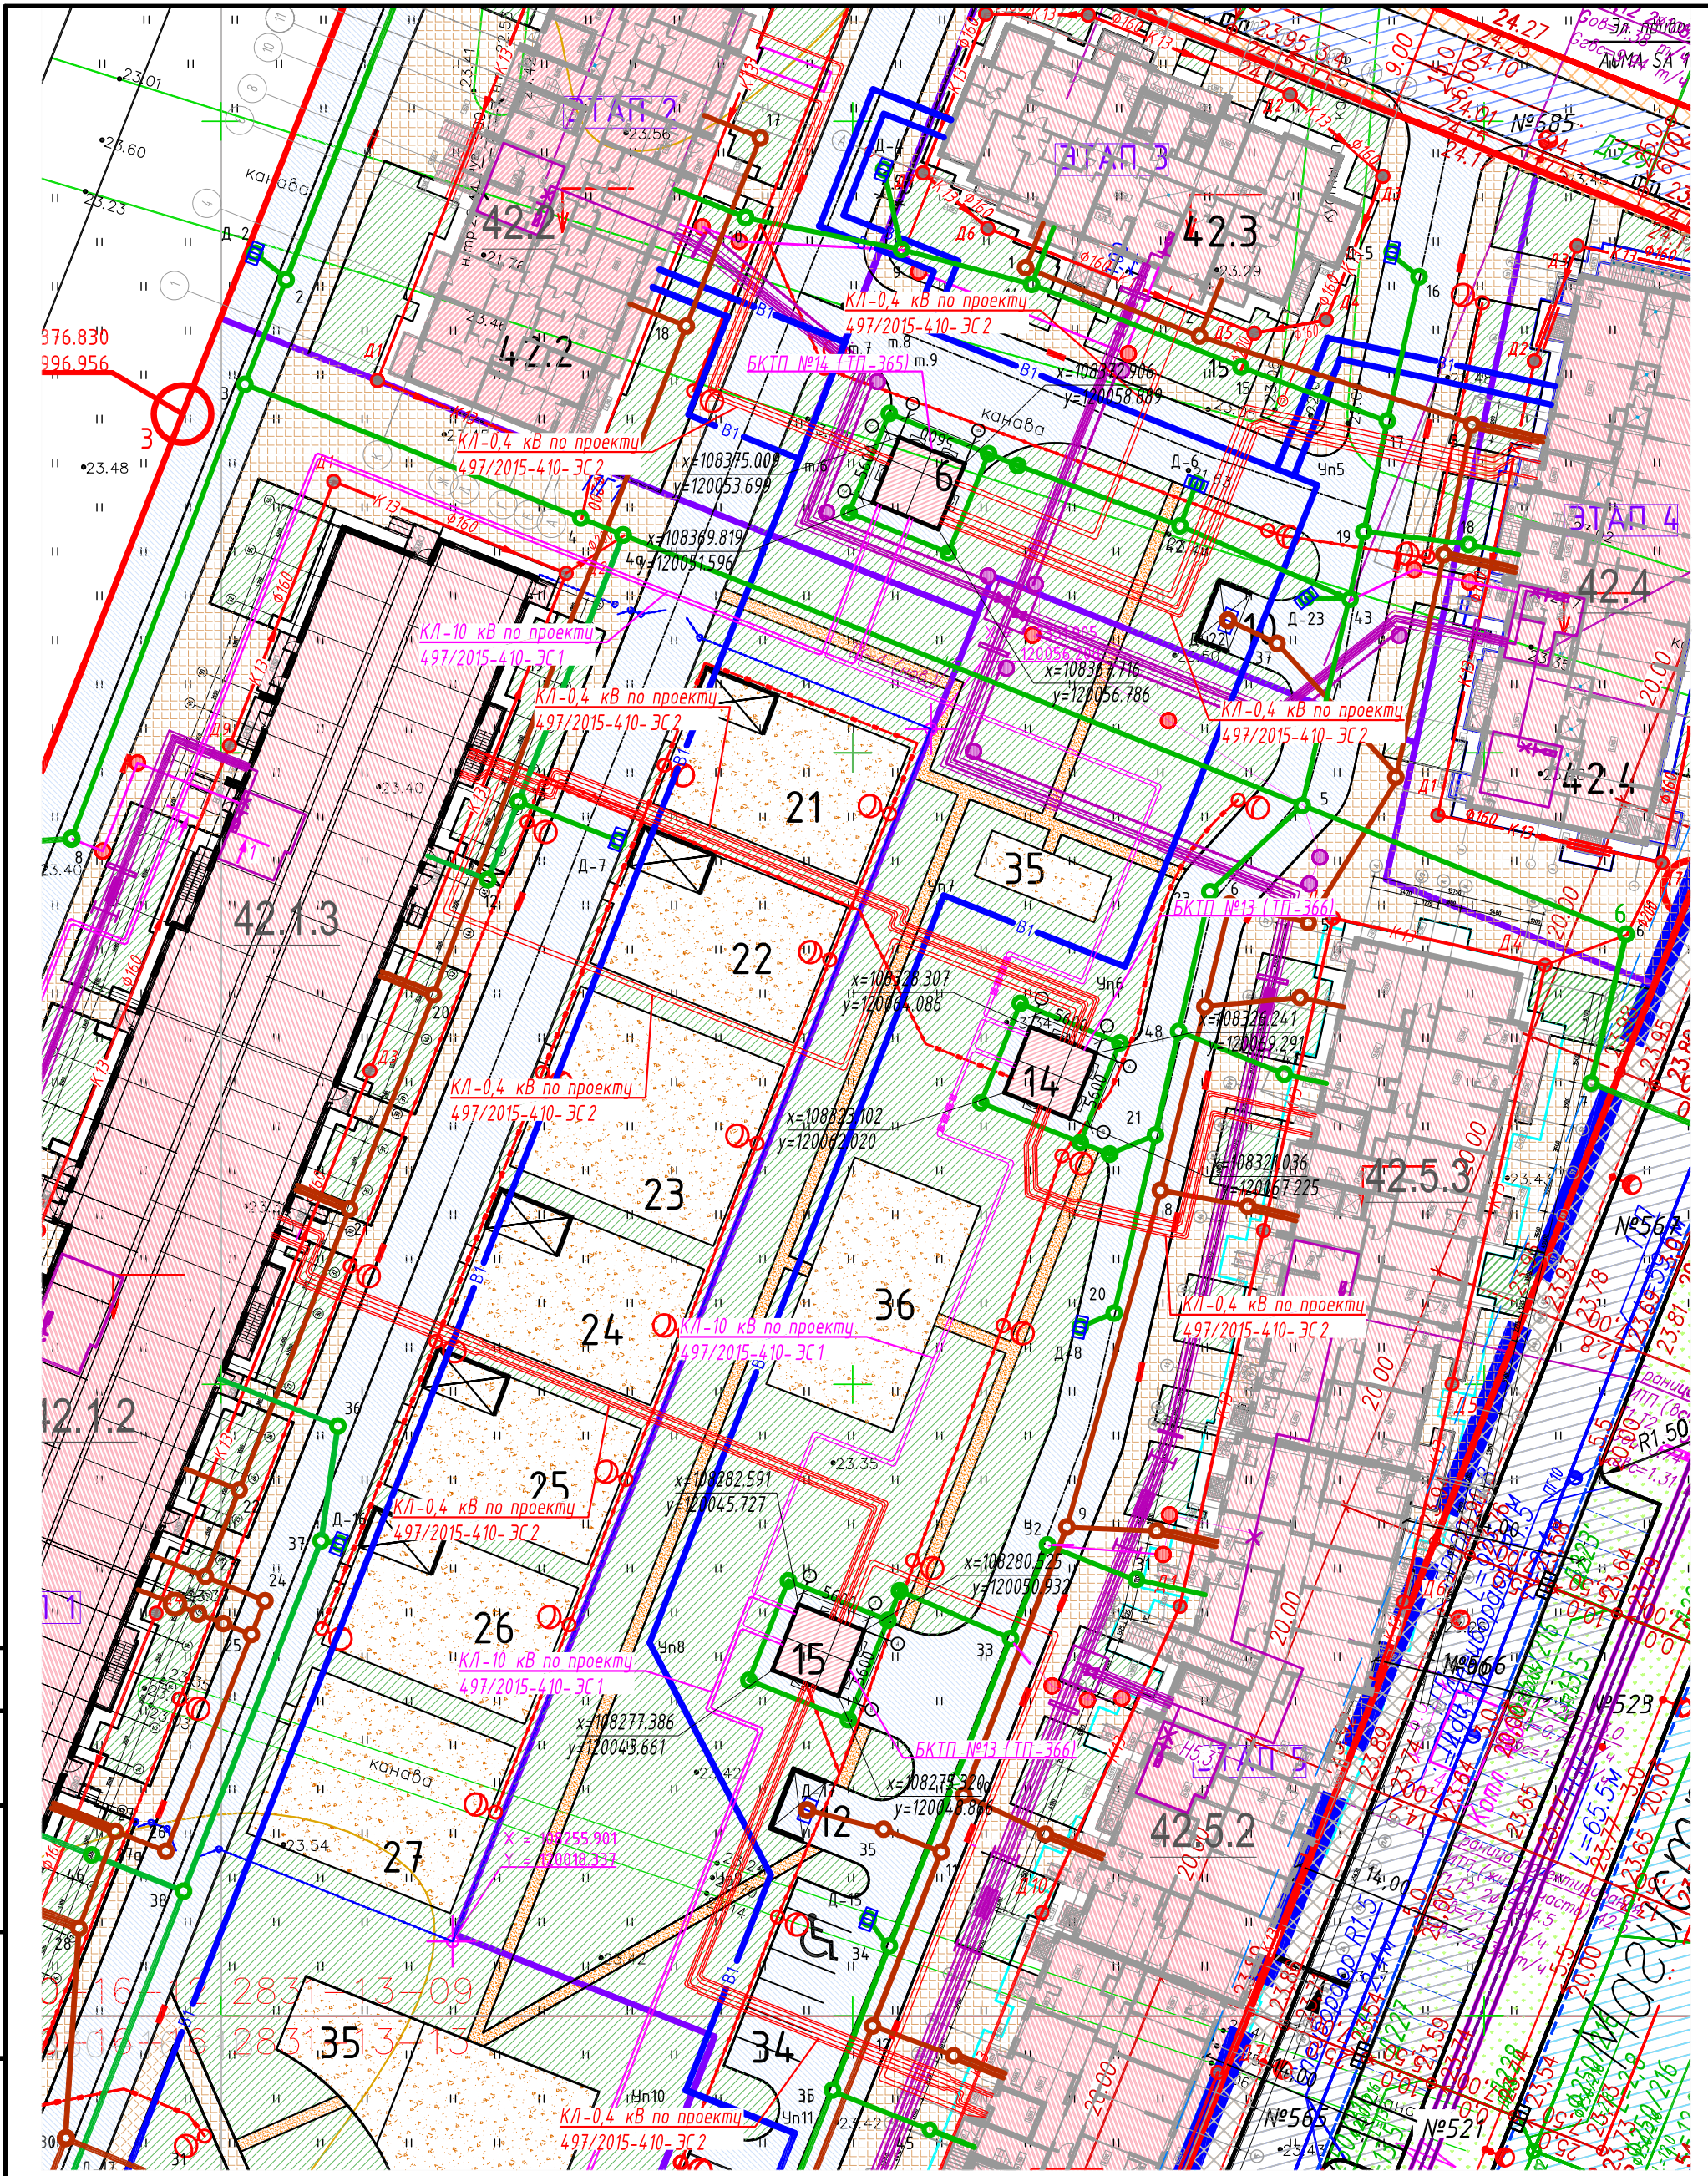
ЭТАП 2
ЭТАП 3
ЭТАП 4
ЭТАП 5
42.2
42.3
42.4
42.1.3
42.1.2
42.5.3
42.5.2
376.830
996.956
3
23.48
23.60
23.23
23.01
канава
КЛ-0,4 кВ по проекту
497/2015-410-ЭС2
КЛ-10 кВ по проекту
497/2015-410-ЭС1
БКТП №14 (ТП-365)
БКТП №13 (ТП-366)
x=108375.008
y=120053.699
x=108369.819
y=120051.596
x=108363.716
y=120056.786
x=108328.307
y=120054.086
x=108323.102
y=120052.020
x=108282.591
y=120045.727
x=108280.525
y=120050.932
x=108277.386
y=120043.661
x=108255.901
y=120018.337
x=108321.241
y=120059.291
x=108321.036
y=120067.225
6
10
14
15
12
21
22
23
24
25
26
27
34
35
36
№685
№567
№566
№529
№565
№521
2831-13-09
2831-13-10
Уп5
Уп7
Уп8
Уп10
Уп11
Д-5
Д-6
Д-7
Д-8
Д-15
Д-16
Д-23
20.00
R1.50
АЛМА SA